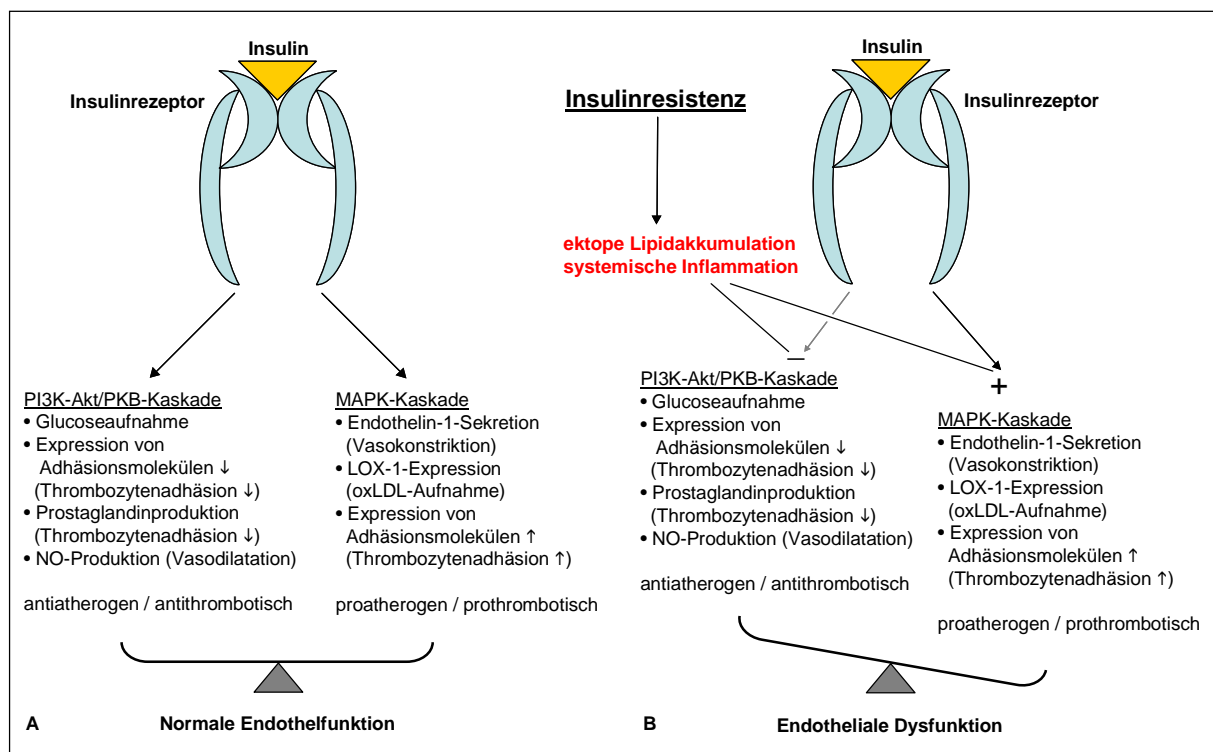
Insulin

Insulinrezeptor

PI3K-Akt/PKB-Kaskade
• Glucoseaufnahme
• Expression von Adhäsionsmolekülen ↓ (Thrombozytenadhäsion ↓)
• Prostaglandinproduktion (Thrombozytenadhäsion ↓)
• NO-Produktion (Vasodilatation)

antiatherogen / antithrombotisch

MAPK-Kaskade
• Endothelin-1-Sekretion (Vasokonstriktion)
• LOX-1-Expression (oxLDL-Aufnahme)
• Expression von Adhäsionsmolekülen ↑ (Thrombozytenadhäsion ↑)

proatherogen / prothrombotisch

A Normale Endothelfunktion

Insulinresistenz

ektope Lipidakkumulation
systemische Inflammation

Insulin

Insulinrezeptor

−

+

PI3K-Akt/PKB-Kaskade
• Glucoseaufnahme
• Expression von Adhäsionsmolekülen ↓ (Thrombozytenadhäsion ↓)
• Prostaglandinproduktion (Thrombozytenadhäsion ↓)
• NO-Produktion (Vasodilatation)

antiatherogen / antithrombotisch

MAPK-Kaskade
• Endothelin-1-Sekretion (Vasokonstriktion)
• LOX-1-Expression (oxLDL-Aufnahme)
• Expression von Adhäsionsmolekülen ↑ (Thrombozytenadhäsion ↑)

proatherogen / prothrombotisch

B Endotheliale Dysfunktion